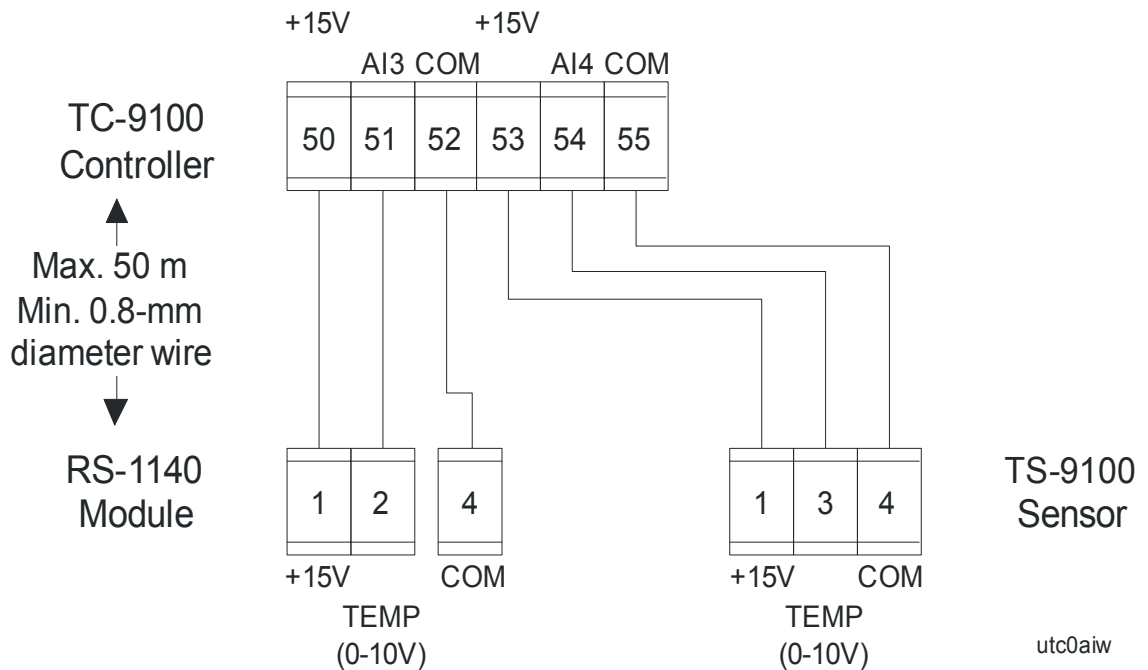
+15V +15V

AI3 COM AI4 COM

TC-9100 Controller

50 51 52 53 54 55

Max. 50 m
Min. 0.8-mm diameter wire

RS-1140 Module

1 2 4

+15V COM
TEMP (0-10V)

1 3 4

+15V COM
TEMP (0-10V)

TS-9100 Sensor

utc0aiw